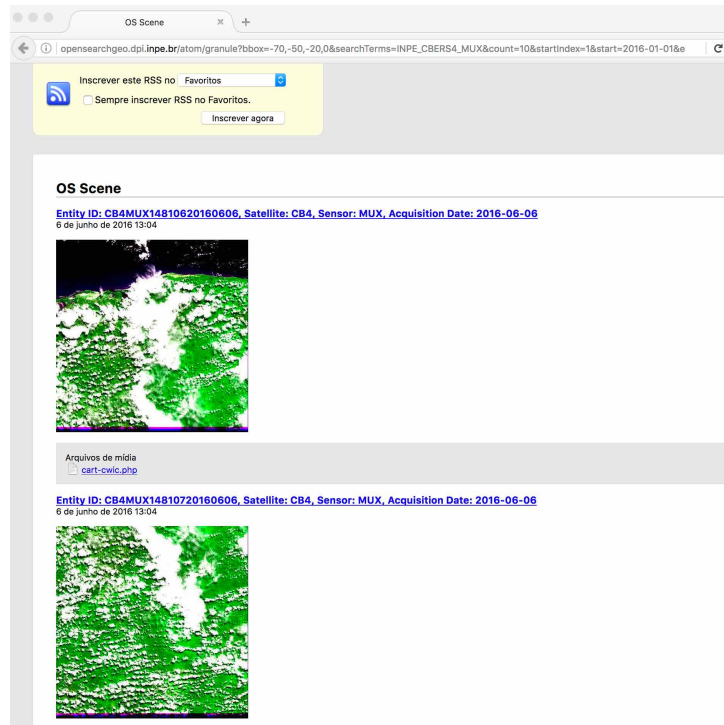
OS Scene

opensearchgeo.dpi.inpe.br/atom/granule?bbox=-70,-50,-20,0&searchTerms=INPE_CBERS4_MUX&count=10&startIndex=1&start=2016-01-01&e

Inscrever este RSS no Favoritos

Sempre inscrever RSS no Favoritos.

Inscrever agora

OS Scene

Entity ID: CB4MUX14810620160606, Satellite: CB4, Sensor: MUX, Acquisition Date: 2016-06-06
6 de junho de 2016 13:04

Arquivos de mídia
cart-cwic.php

Entity ID: CB4MUX14810720160606, Satellite: CB4, Sensor: MUX, Acquisition Date: 2016-06-06
6 de junho de 2016 13:04